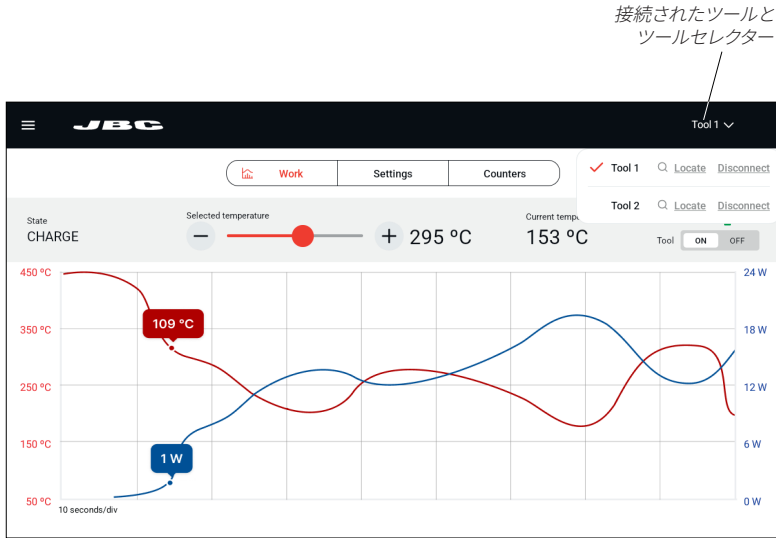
接続されたツールと
ツールセレクター

JBC

Tool 1

Work | Settings | Counters

Tool 1 Locate Disconnect

Tool 2 Locate Disconnect

State
CHARGE

Selected temperature
− + 295 ºC

Current tempe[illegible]
153 ºC

Tool ON OFF

450 ºC
350 ºC
250 ºC
150 ºC
50 ºC

109 ºC

1 W

10 seconds/div

24 W
18 W
12 W
6 W
0 W